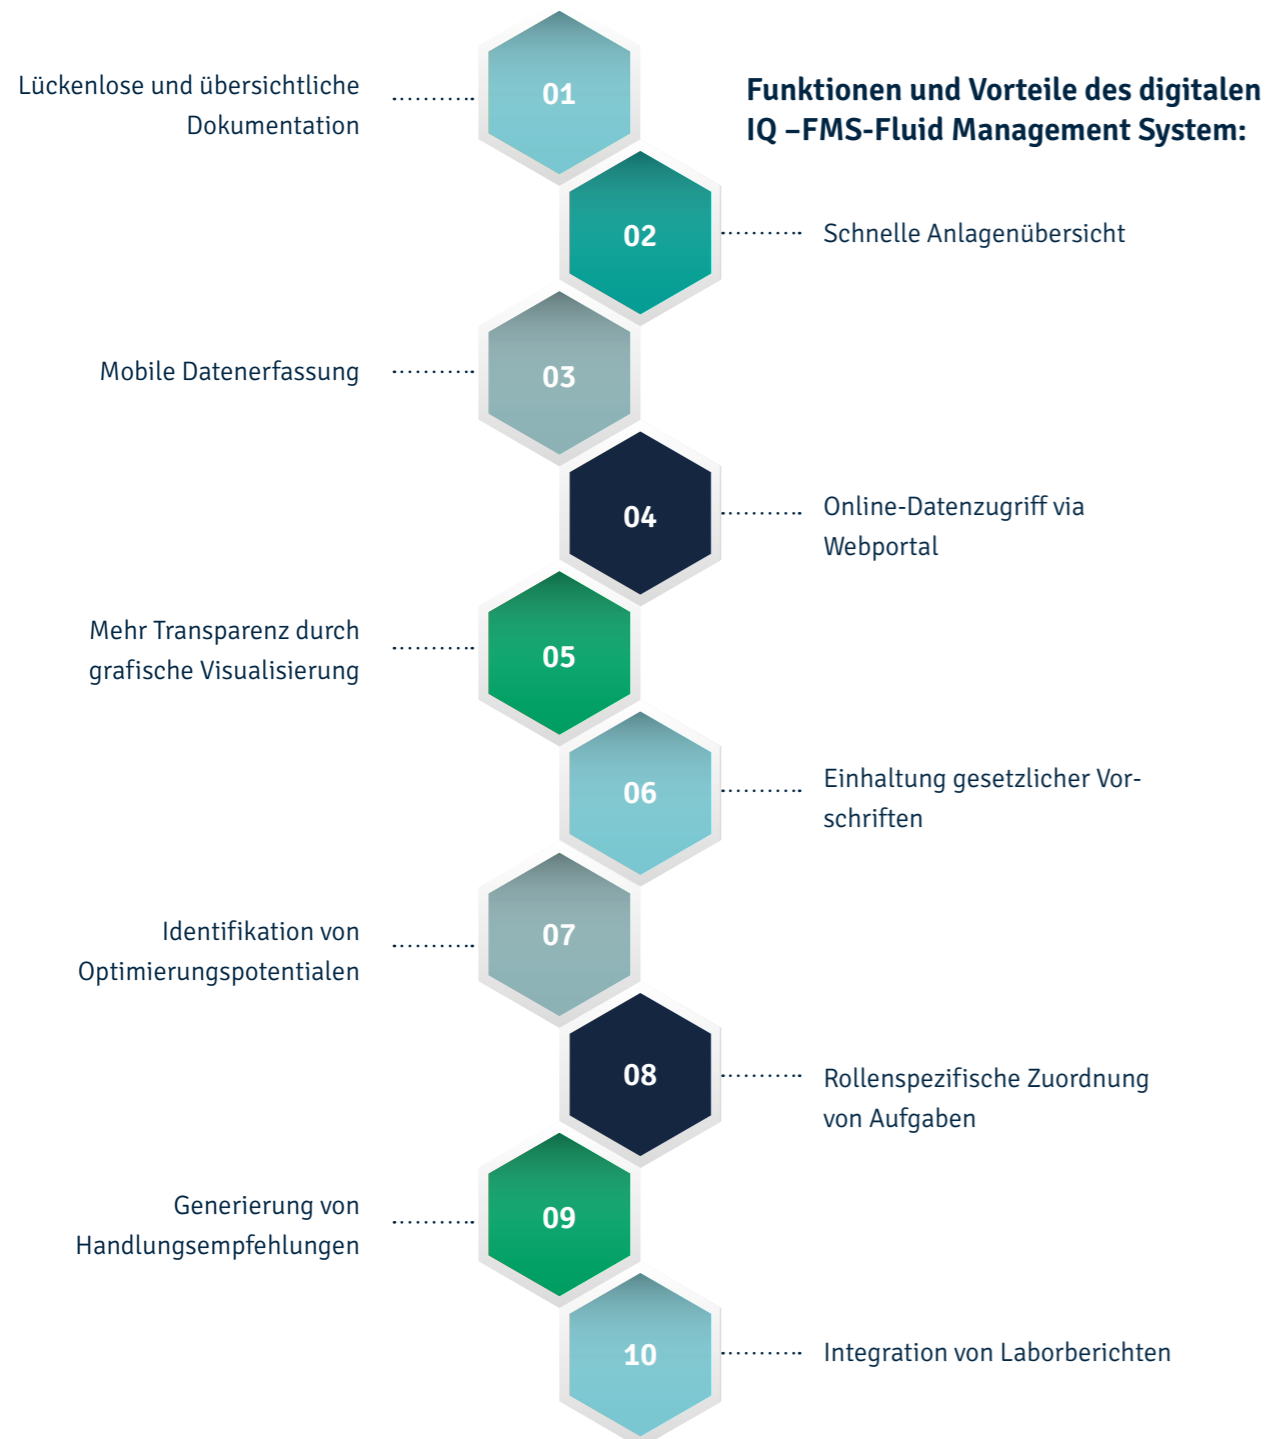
Funktionen und Vorteile des digitalen IQ –FMS-Fluid Management System:

Lückenlose und übersichtliche Dokumentation

01

02

Schnelle Anlagenübersicht

Mobile Datenerfassung

03

04

Online-Datenzugriff via Webportal

Mehr Transparenz durch grafische Visualisierung

05

06

Einhaltung gesetzlicher Vorschriften

Identifikation von Optimierungspotentialen

07

08

Rollenspezifische Zuordnung von Aufgaben

Generierung von Handlungsempfehlungen

09

10

Integration von Laborberichten